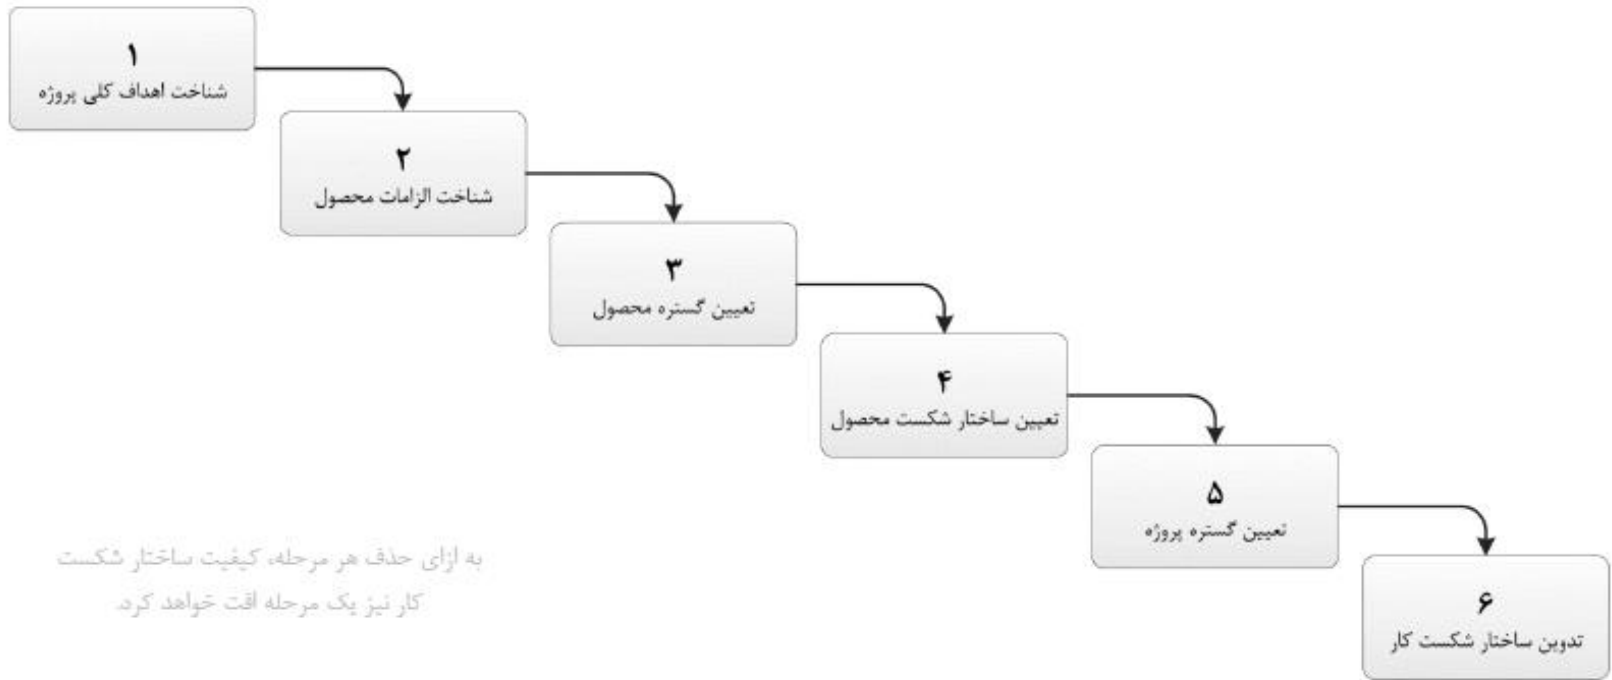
۱
شناخت اهداف کلی پروژه

۲
شناخت الزامات محصول

۳
تعیین گستره محصول

۴
تعیین ساختار شکست محصول

۵
تعیین گستره پروژه

۶
تدوین ساختار شکست کار

به ازای حذف هر مرحله، کیفیت ساختار شکست کار نیز یک مرحله افت خواهد کرد.